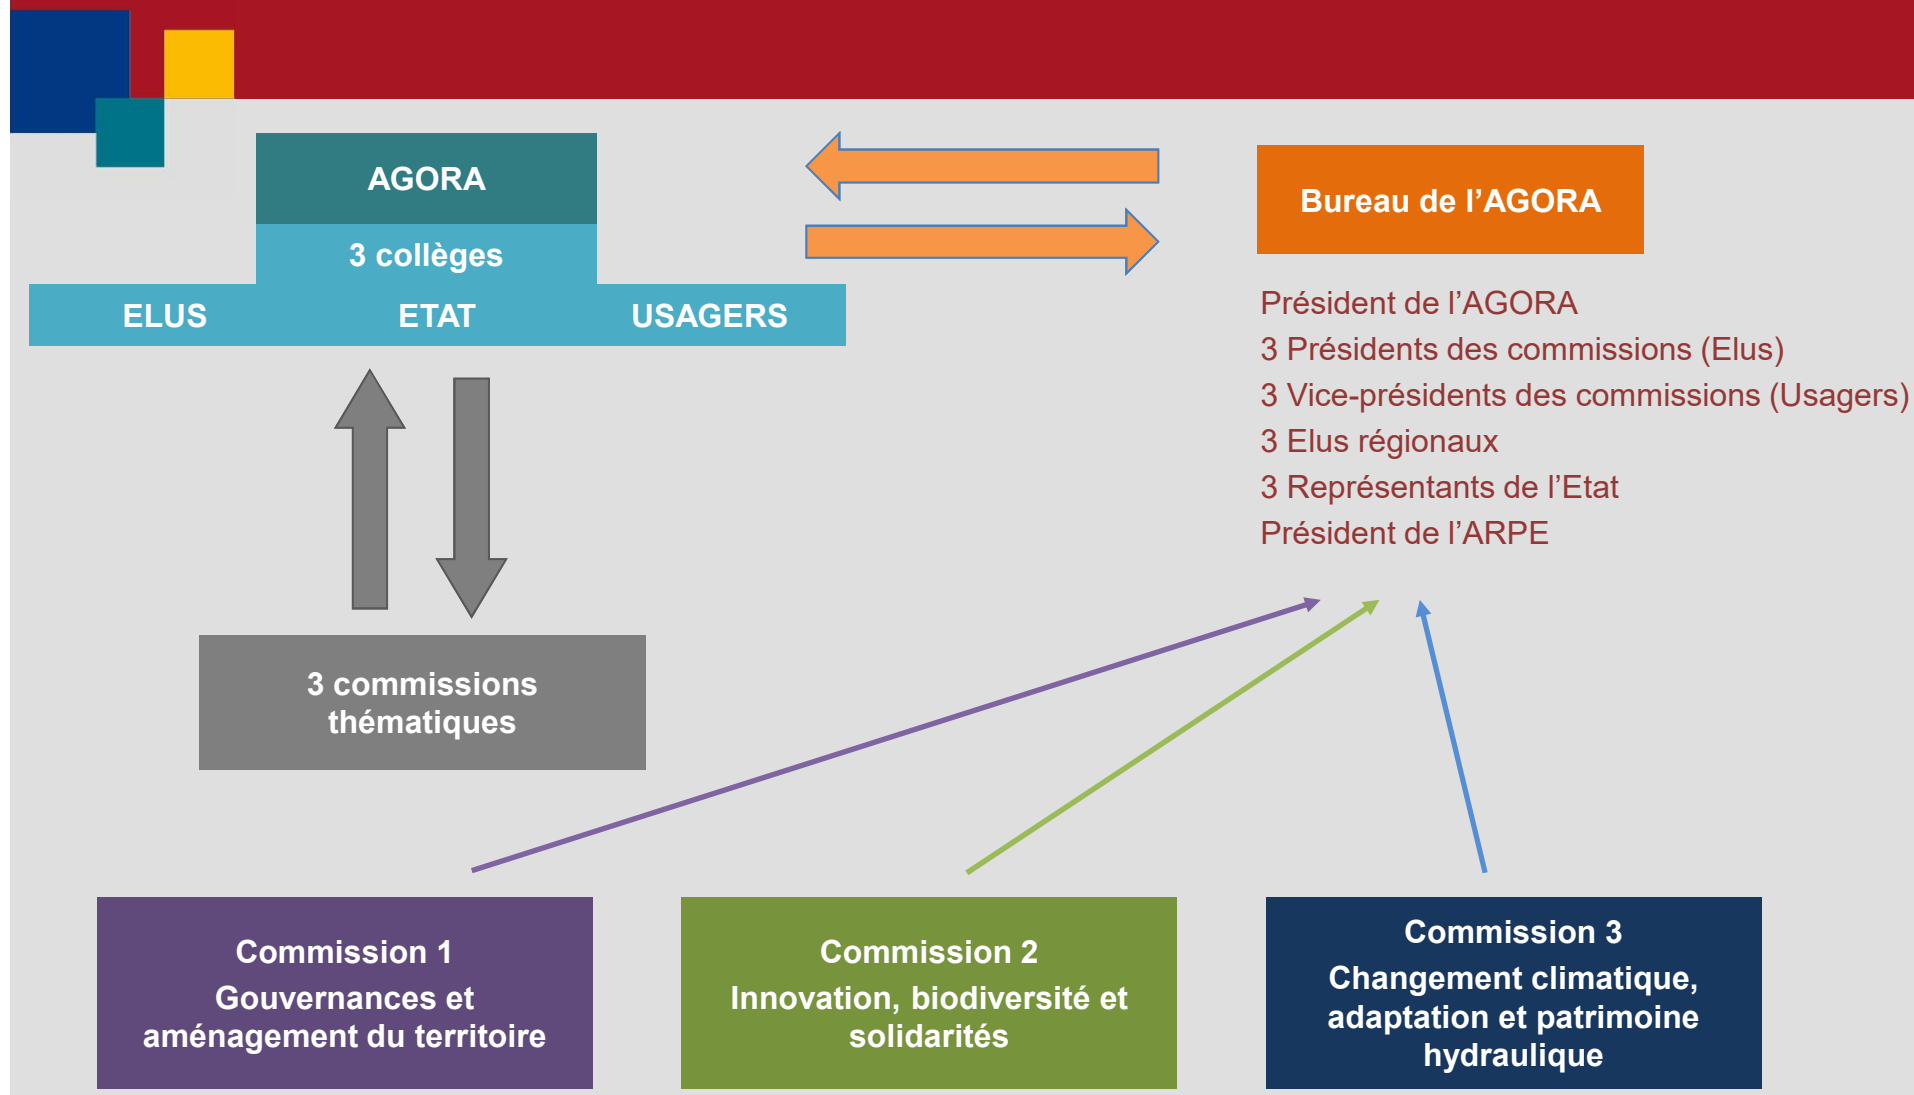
AGORA

3 collèges

ELUS ETAT USAGERS

Bureau de l’AGORA

Président de l’AGORA
3 Présidents des commissions (Elus)
3 Vice-présidents des commissions (Usagers)
3 Elus régionaux
3 Représentants de l’Etat
Président de l’ARPE

3 commissions thématiques

Commission 1
Gouvernances et aménagement du territoire

Commission 2
Innovation, biodiversité et solidarités

Commission 3
Changement climatique, adaptation et patrimoine hydraulique